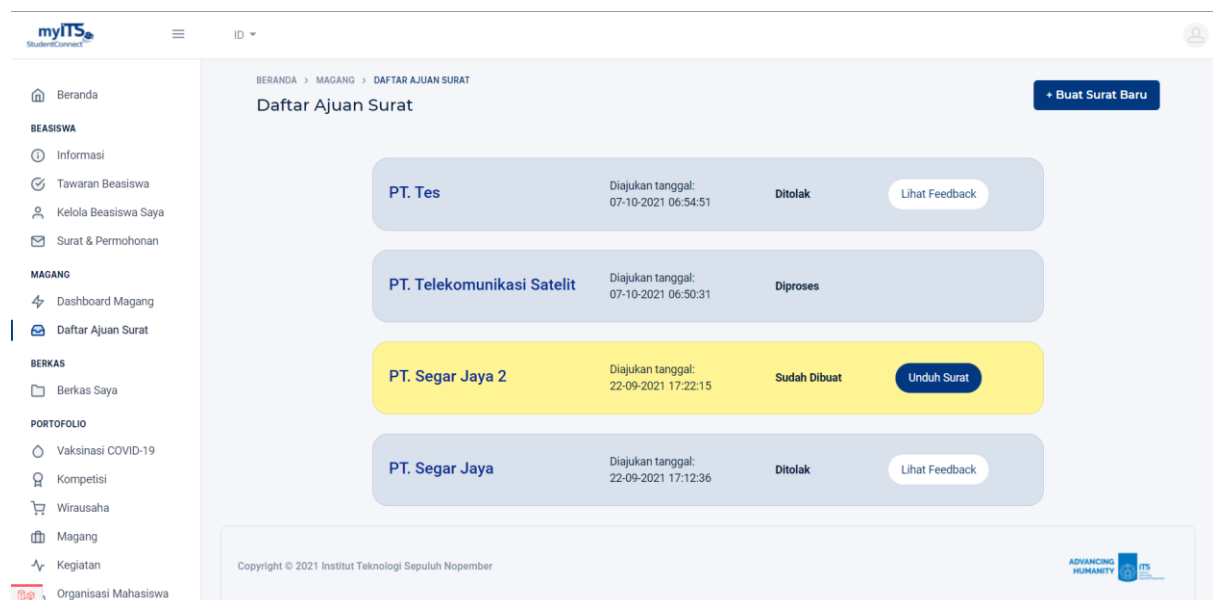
myITS StudentConnect

ID

Beranda

BEASISWA

Informasi

Tawaran Beasiswa

Kelola Beasiswa Saya

Surat & Permohonan

MAGANG

Dashboard Magang

Daftar Ajuan Surat

BERKAS

Berkas Saya

PORTOFOLIO

Vaksinasi COVID-19

Kompetisi

Wirausaha

Magang

Kegiatan

Organisasi Mahasiswa

BERANDA > MAGANG > DAFTAR AJUAN SURAT

Daftar Ajuan Surat

+ Buat Surat Baru

PT. Tes
Diajukan tanggal: 07-10-2021 06:54:51
Ditolak
Lihat Feedback

PT. Telekomunikasi Satelit
Diajukan tanggal: 07-10-2021 06:50:31
Diproses

PT. Segar Jaya 2
Diajukan tanggal: 22-09-2021 17:22:15
Sudah Dibuat
Unduh Surat

PT. Segar Jaya
Diajukan tanggal: 22-09-2021 17:12:36
Ditolak
Lihat Feedback

Copyright © 2021 Institut Teknologi Sepuluh Nopember

ADVANCING HUMANITY ITS